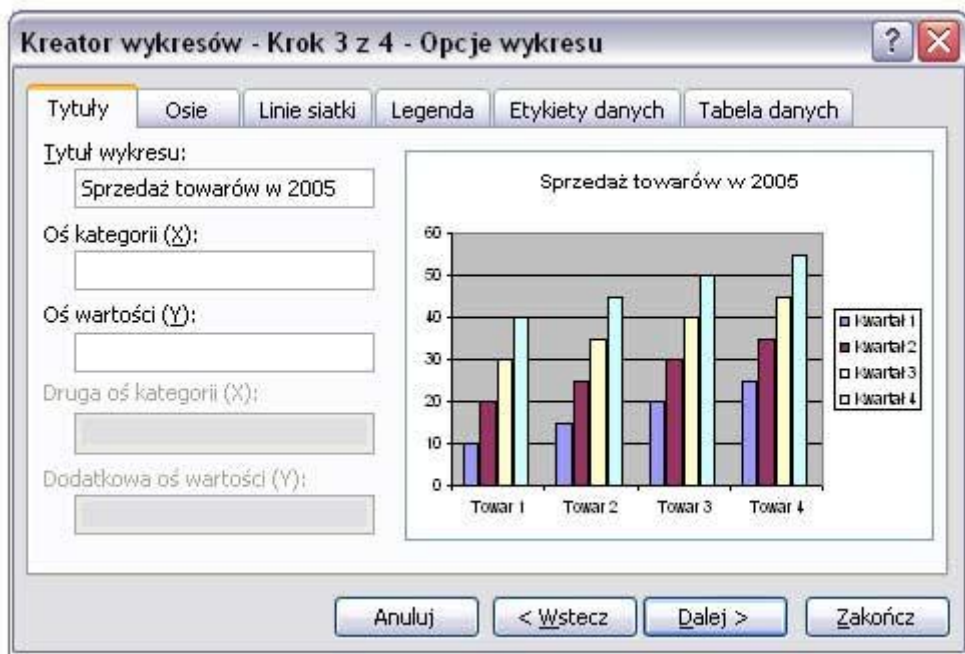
Kreator wykresów - Krok 3 z 4 - Opcje wykresu

?

Tytuły | Osie | Linie siatki | Legenda | Etykiety danych | Tabela danych

Tytuł wykresu:
Sprzedaż towarów w 2005

Oś kategorii (X):

Oś wartości (Y):

Druga oś kategorii (X):

Dodatkowa oś wartości (Y):

Sprzedaż towarów w 2005

60
50
40
30
20
10
0

Towar 1
Towar 2
Towar 3
Towar 4

Kwartał 1
Kwartał 2
Kwartał 3
Kwartał 4

Anuluj
< Wstecz
Dalej >
Zakończ